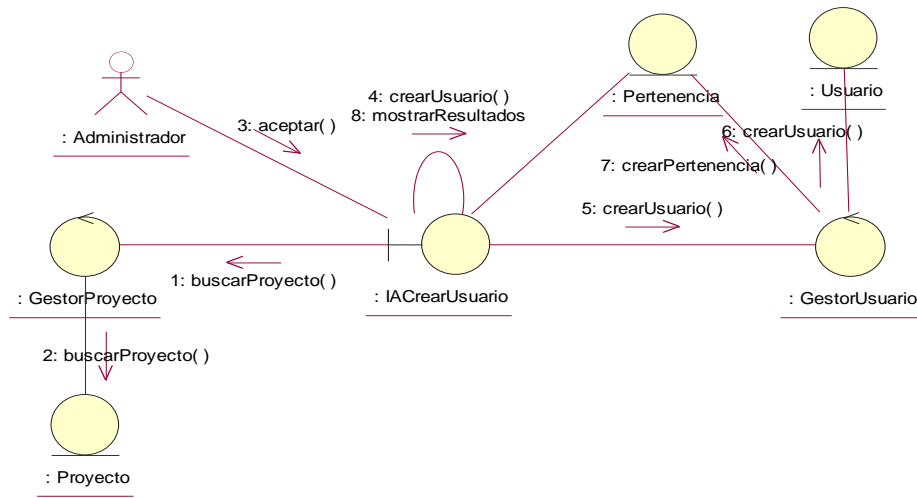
: Administrador

3: aceptar( )

4: crearUsuario( )
8: mostrarResultados

: Pertenencia

: Usuario

6: crearUsuario( )

7: crearPertenencia( )

5: crearUsuario( )

: GestorProyecto

1: buscarProyecto( )

: IACrearUsuario

: GestorUsuario

2: buscarProyecto( )

: Proyecto